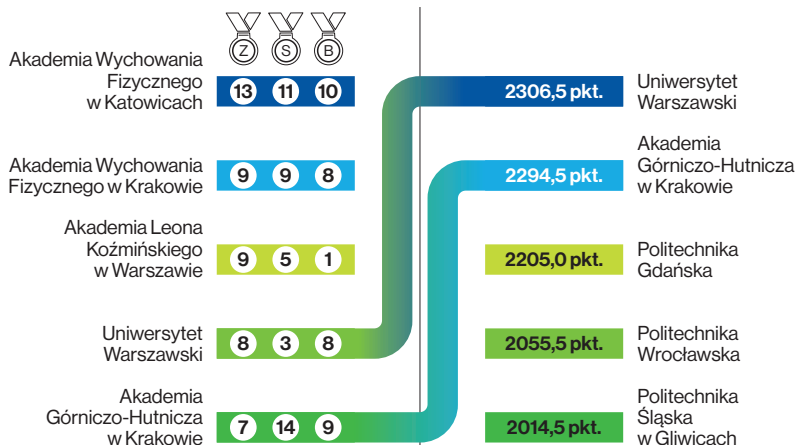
Z S B

Akademia Wychowania Fizycznego w Katowicach
13 11 10

Akademia Wychowania Fizycznego w Krakowie
9 9 8

Akademia Leona Koźmińskiego w Warszawie
9 5 1

Uniwersytet Warszawski
8 3 8

Akademia Górniczo-Hutnicza w Krakowie
7 14 9

2306,5 pkt.
Uniwersytet Warszawski

2294,5 pkt.
Akademia Górniczo-Hutnicza w Krakowie

2205,0 pkt.
Politechnika Gdańska

2055,5 pkt.
Politechnika Wrocławska

2014,5 pkt.
Politechnika Śląska w Gliwicach